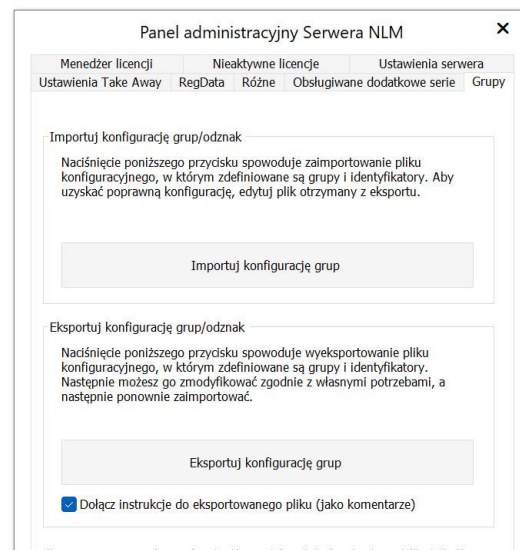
Panel administracyjny Serwera NLM

×

Menedżer licencji | Nieaktywne licencje | Ustawienia serwera
Ustawienia Take Away | RegData | Różne | Obsługiwane dodatkowe serie | Grupy

Importuj konfigurację grup/odznak

Naciśnięcie poniższego przycisku spowoduje zaimportowanie pliku konfiguracyjnego, w którym zdefiniowane są grupy i identyfikatory. Aby uzyskać poprawną konfigurację, edytuj plik otrzymany z eksportu.

Importuj konfigurację grup

Eksportuj konfigurację grup/odznak

Naciśnięcie poniższego przycisku spowoduje wyeksportowanie pliku konfiguracyjnego, w którym zdefiniowane są grupy i identyfikatory. Następnie możesz go zmodyfikować zgodnie z własnymi potrzebami, a następnie ponownie zaimportować.

Eksportuj konfigurację grup

Dołącz instrukcje do eksportowanego pliku (jako komentarze)